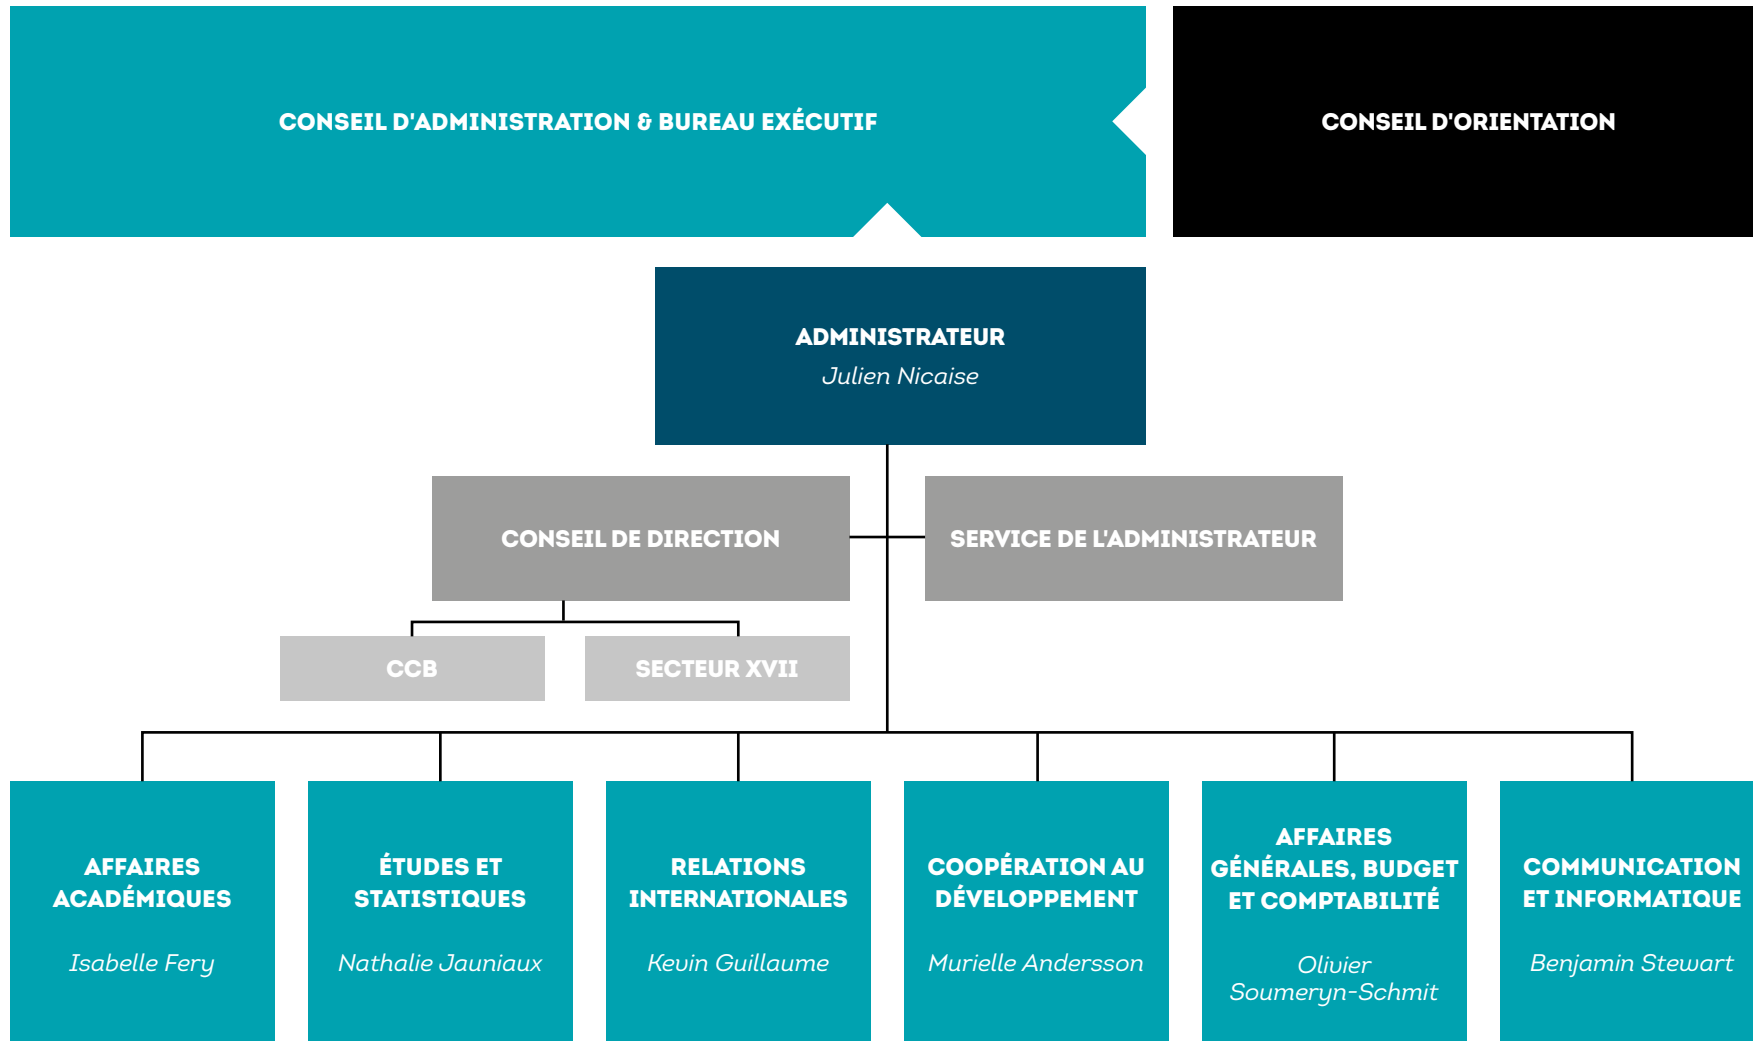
CONSEIL D'ADMINISTRATION & BUREAU EXÉCUTIF

CONSEIL D'ORIENTATION

ADMINISTRATEUR
Julien Nicaise

CONSEIL DE DIRECTION

SERVICE DE L'ADMINISTRATEUR

CCB

SECTEUR XVII

AFFAIRES ACADÉMIQUES
Isabelle Fery

ÉTUDES ET STATISTIQUES
Nathalie Jauniaux

RELATIONS INTERNATIONALES
Kevin Guillaume

COOPÉRATION AU DÉVELOPPEMENT
Murielle Andersson

AFFAIRES GÉNÉRALES, BUDGET ET COMPTABILITÉ
Olivier Soumeryn-Schmit

COMMUNICATION ET INFORMATIQUE
Benjamin Stewart